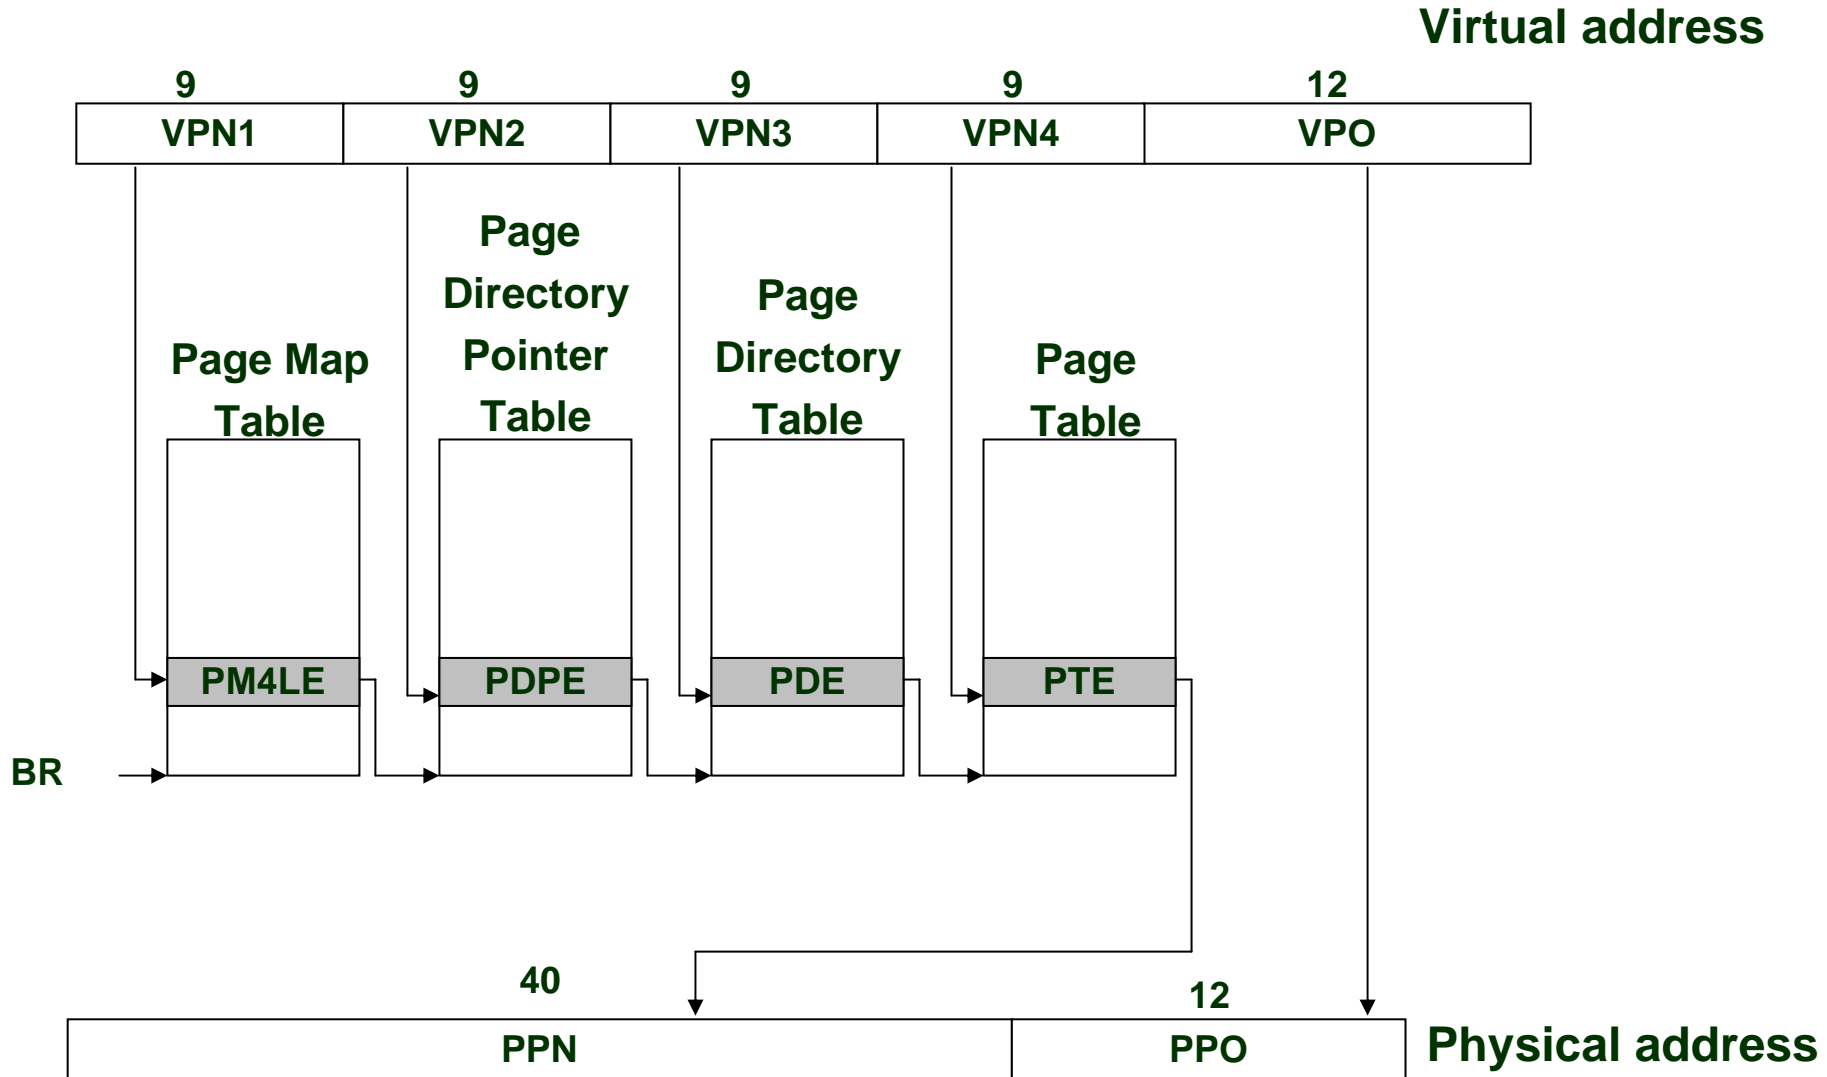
Virtual address

| 9 | 9 | 9 | 9 | 12 |
|---|---|---|---|---|
| VPN1 | VPN2 | VPN3 | VPN4 | VPO |

Page Map Table

Page Directory Pointer Table

Page Directory Table

Page Table

PM4LE

PDPE

PDE

PTE

BR

| 40 | 12 |
|---|---|
| PPN | PPO |

Physical address